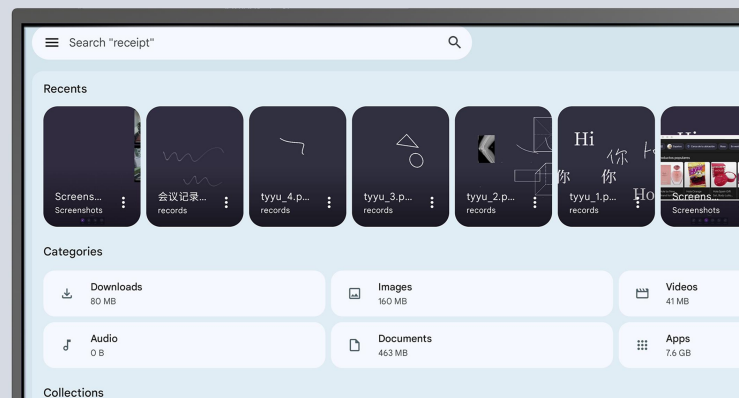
Search "receipt"

Recents

Screens... Screenshots

会议记录... records

tyyu_4.p... records

tyyu_3.p... records

tyyu_2.p... records

Hi 你 你 你 Ho

tyyu_1.p... records

Screens... Screenshots

Categories

Downloads 80 MB

Images 160 MB

Videos 41 MB

Audio 0 B

Documents 463 MB

Apps 7.6 GB

Collections